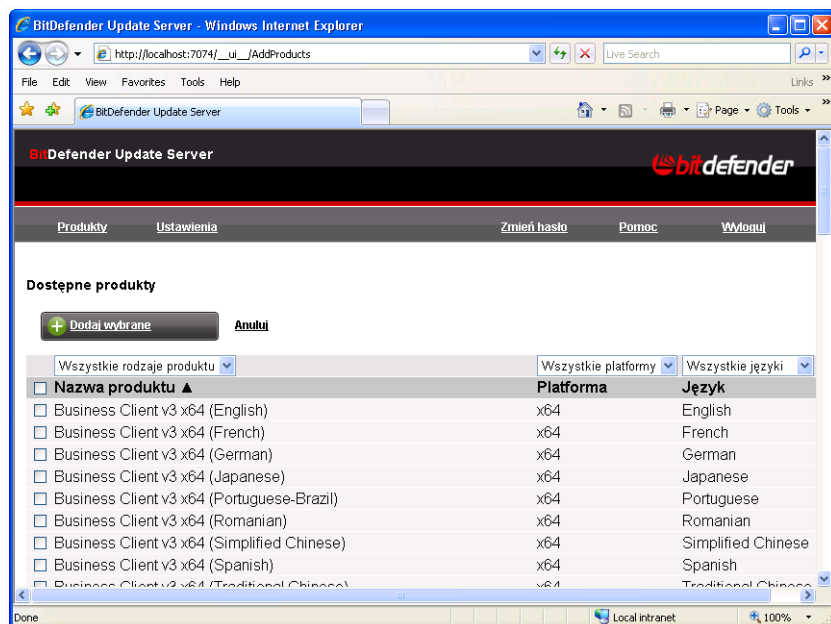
BitDefender Update Server - Windows Internet Explorer

http://localhost:7074/__ui__/AddProducts

Live Search

File Edit View Favorites Tools Help

Links

BitDefender Update Server

Page Tools

BitDefender Update Server

bitdefender

Produkty Ustawienia Zmień hasło Pomoc Wyloguj

Dostępne produkty

Dodaj wybrane Anuluj

| Wszystkie rodzaje produktu | Wszystkie platformy | Wszystkie języki |
|---|---|---|
| Nazwa produktu ▲ | Platforma | Język |
| Business Client v3 x64 (English) | x64 | English |
| Business Client v3 x64 (French) | x64 | French |
| Business Client v3 x64 (German) | x64 | German |
| Business Client v3 x64 (Japanese) | x64 | Japanese |
| Business Client v3 x64 (Portuguese-Brazil) | x64 | Portuguese |
| Business Client v3 x64 (Romanian) | x64 | Romanian |
| Business Client v3 x64 (Simplified Chinese) | x64 | Simplified Chinese |
| Business Client v3 x64 (Spanish) | x64 | Spanish |
| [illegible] | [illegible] | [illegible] |

Done

Local intranet

100%